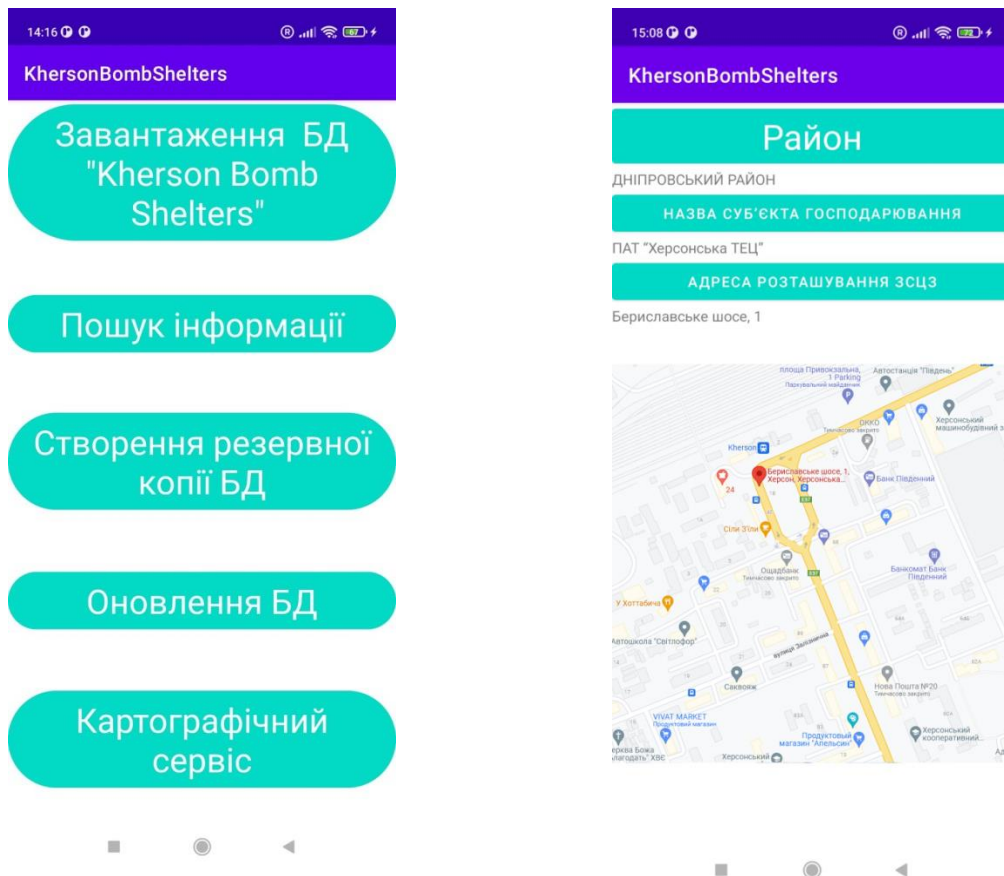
14:16

KhersonBombShelters

Завантаження БД "Kherson Bomb Shelters"

Пошук інформації

Створення резервної копії БД

Оновлення БД

Картографічний сервіс

15:08

KhersonBombShelters

Район

ДНІПРОВСЬКИЙ РАЙОН

НАЗВА СУБ'ЄКТА ГОСПОДАРЮВАННЯ

ПАТ "Херсонська ТЕЦ"

АДРЕСА РОЗТАШУВАННЯ ЗСЦЗ

Бериславське шосе, 1

площа Привокзальна, 1 Parking
Автостанція "Південь"
ОККО
Херсонський машинобудівний з
Kherson
Бериславське шосе, 1, Херсон, Херсонська...
Банк Південний
24
Сільпо
Ощадбанк
Банкомат Банк Південний
У Хоттабича
Автошкола "Світлофор"
Саквояж
Нова Пошта №20
VIVAT MARKET
Продуктовий магазин "Апельсин"
Херсонський кооперативний...
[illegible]ерква Божа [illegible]лагодать" Хвє
Херсонський